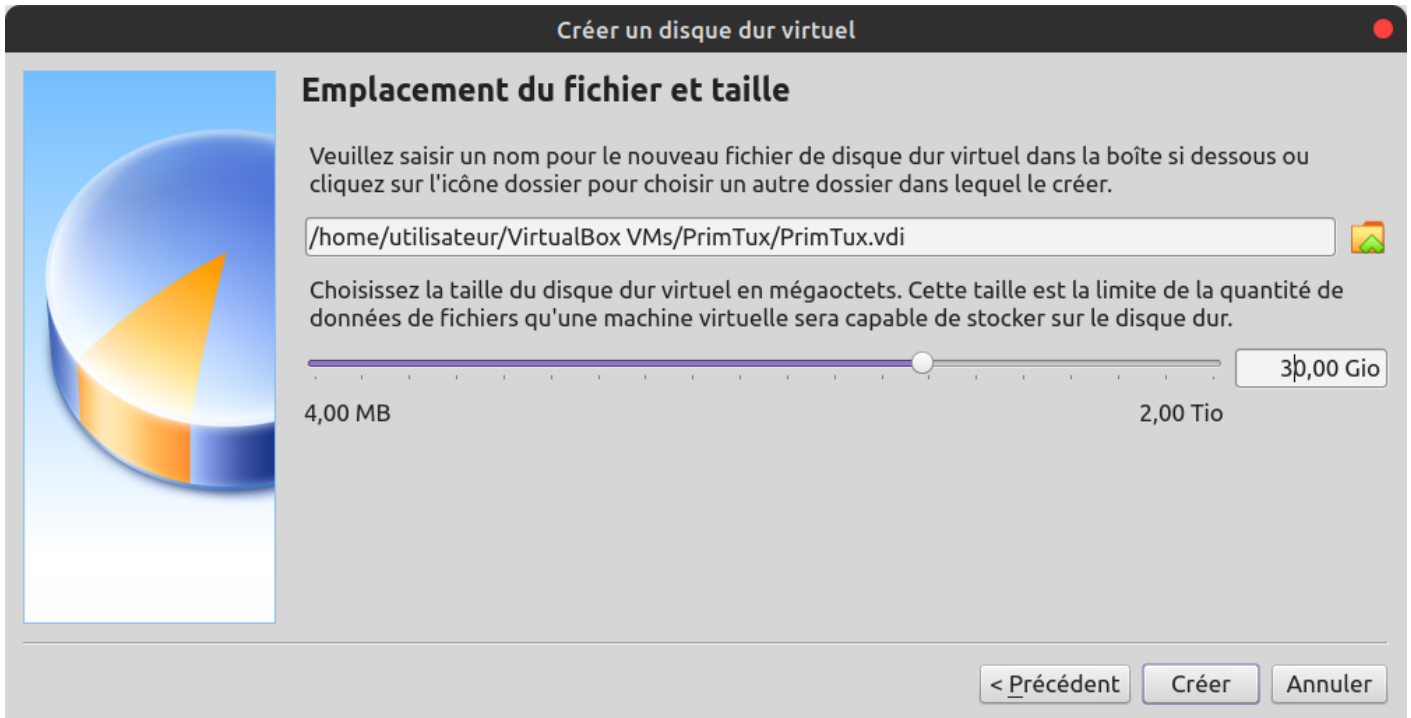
Créer un disque dur virtuel

Emplacement du fichier et taille

Veuillez saisir un nom pour le nouveau fichier de disque dur virtuel dans la boîte si dessous ou cliquez sur l'icône dossier pour choisir un autre dossier dans lequel le créer.

/home/utilisateur/VirtualBox VMs/PrimTux/PrimTux.vdi

Choisissez la taille du disque dur virtuel en mégaoctets. Cette taille est la limite de la quantité de données de fichiers qu'une machine virtuelle sera capable de stocker sur le disque dur.

30,00 Gio

4,00 MB

2,00 Tio

< Précédent

Créer

Annuler